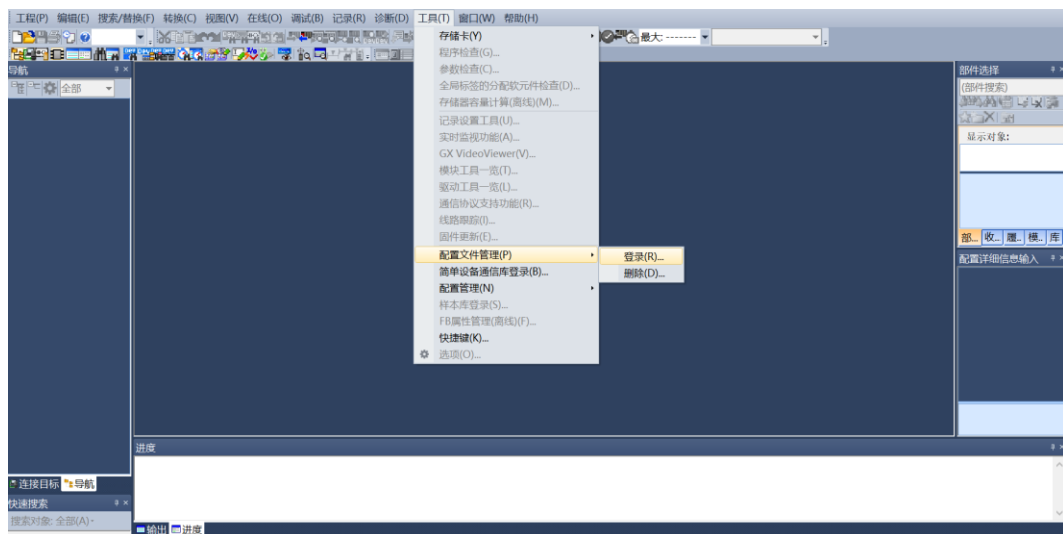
工程(P) 编辑(E) 搜索/替换(F) 转换(C) 视图(V) 在线(O) 调试(B) 记录(R) 诊断(D) 工具(T) 窗口(W) 帮助(H)

最大: --------

导航
全部

存储卡(Y)
程序检查(G)...
参数检查(C)...
全局标签的分配软元件检查(D)...
存储器容量计算(离线)(M)...
记录设置工具(U)...
实时监视功能(A)...
GX VideoViewer(V)...
模块工具一览(T)...
驱动工具一览(L)...
通信协议支持功能(R)...
线路跟踪(I)...
固件更新(E)...
配置文件管理(P)
简单设备通信库登录(B)...
配置管理(N)
样本库登录(S)...
FB属性管理(离线)(F)...
快捷键(K)...
选项(O)...

登录(R)...
删除(D)...

部件选择
(部件搜索)
显示对象:
部... 收... 履... 模... 库
配置详细信息输入

进度

连接目标 导航
快速搜索
搜索对象: 全部(A)

输出 进度